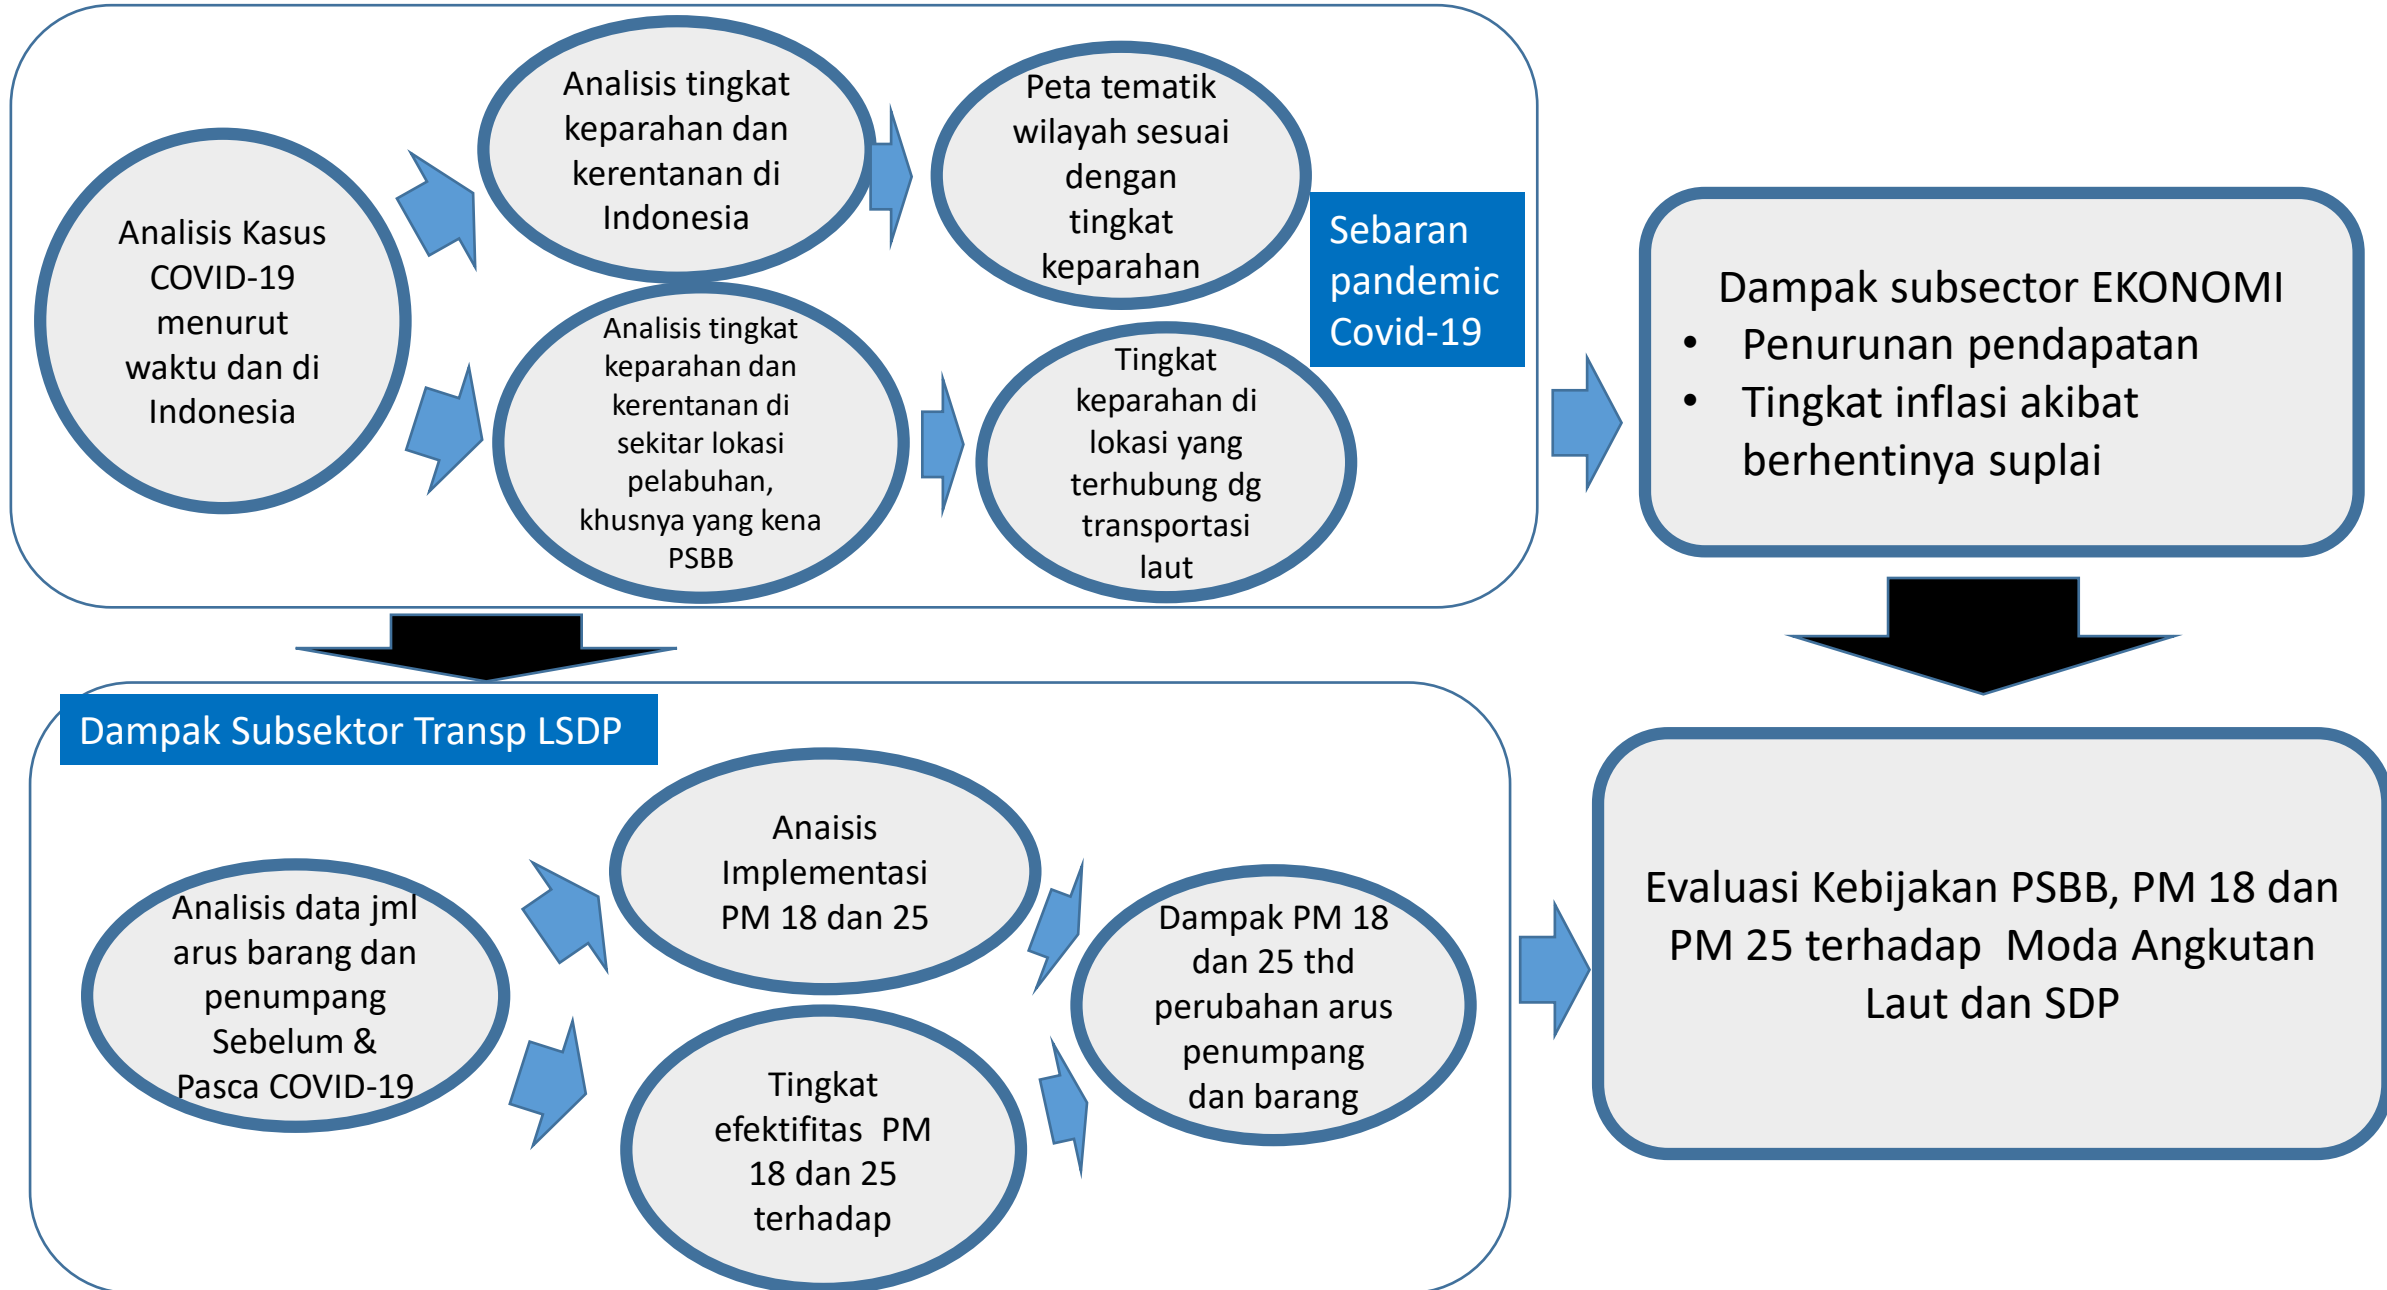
Analisis Kasus COVID-19 menurut waktu dan di Indonesia

Analisis tingkat keparahan dan kerentanan di Indonesia

Peta tematik wilayah sesuai dengan tingkat keparahan

Analisis tingkat keparahan dan kerentanan di sekitar lokasi pelabuhan, khusnya yang kena PSBB

Tingkat keparahan di lokasi yang terhubung dg transportasi laut

Sebaran pandemic Covid-19

Dampak subsector EKONOMI
• Penurunan pendapatan
• Tingkat inflasi akibat berhentinya suplai

Dampak Subsektor Transp LSDP

Analisis data jml arus barang dan penumpang Sebelum & Pasca COVID-19

Anaisis Implementasi PM 18 dan 25

Tingkat efektifitas PM 18 dan 25 terhadap

Dampak PM 18 dan 25 thd perubahan arus penumpang dan barang

Evaluasi Kebijakan PSBB, PM 18 dan PM 25 terhadap Moda Angkutan Laut dan SDP